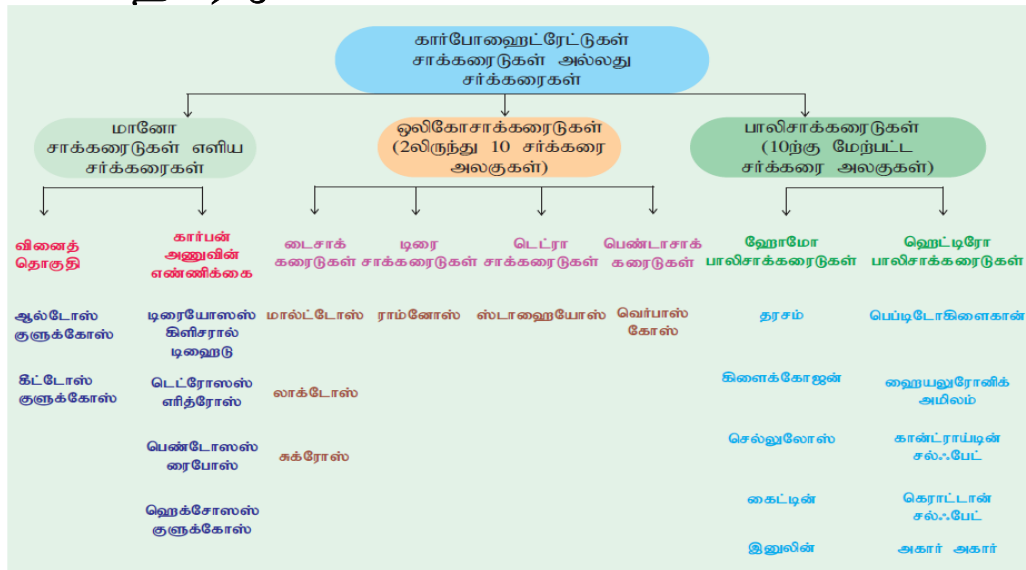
கார்போஹைட்ரேட்டுகள் சாக்கரைடுகள் அல்லது சர்க்கரைகள்

மானோ சாக்கரைடுகள் எளிய சர்க்கரைகள்

ஒலிகோசாக்கரைடுகள் (2லிருந்து 10 சர்க்கரை அலகுகள்)

பாலிசாக்கரைடுகள் (10ற்கு மேற்பட்ட சர்க்கரை அலகுகள்)

வினைத் தொகுதி

கார்பன் அணுவின் எண்ணிக்கை

டைசாக் கரைடுகள்

டிரை சாக்கரைடுகள்

டெட்ரா சாக்கரைடுகள்

பெண்டாசாக் கரைடுகள்

ஹோமோ பாலிசாக்கரைடுகள்

ஹெட்டிரோ பாலிசாக்கரைடுகள்

ஆல்டோஸ் குளுக்கோஸ்

டிரையோஸஸ் கிளிசரால் டிஹைடு

மால்ட்டோஸ்

ராம்னோஸ்

ஸ்டாஹையோஸ்

வெர்பாஸ் கோஸ்

தரசம்

பெப்டிடோகிளைகான்

கீட்டோஸ் குளுக்கோஸ்

டெட்ரோஸஸ் எரித்ரோஸ்

லாக்டோஸ்

கிளைக்கோஜன்

ஹையலுரோனிக் அமிலம்

பெண்டோஸஸ் ரைபோஸ்

சுக்ரோஸ்

செல்லுலோஸ்

காண்ட்ராய்டின் சல்ஃபேட்

ஹெக்சோஸஸ் குளுக்கோஸ்

கைட்டின்

கெராட்டான் சல்ஃபேட்

இனுலின்

அகார் அகார்